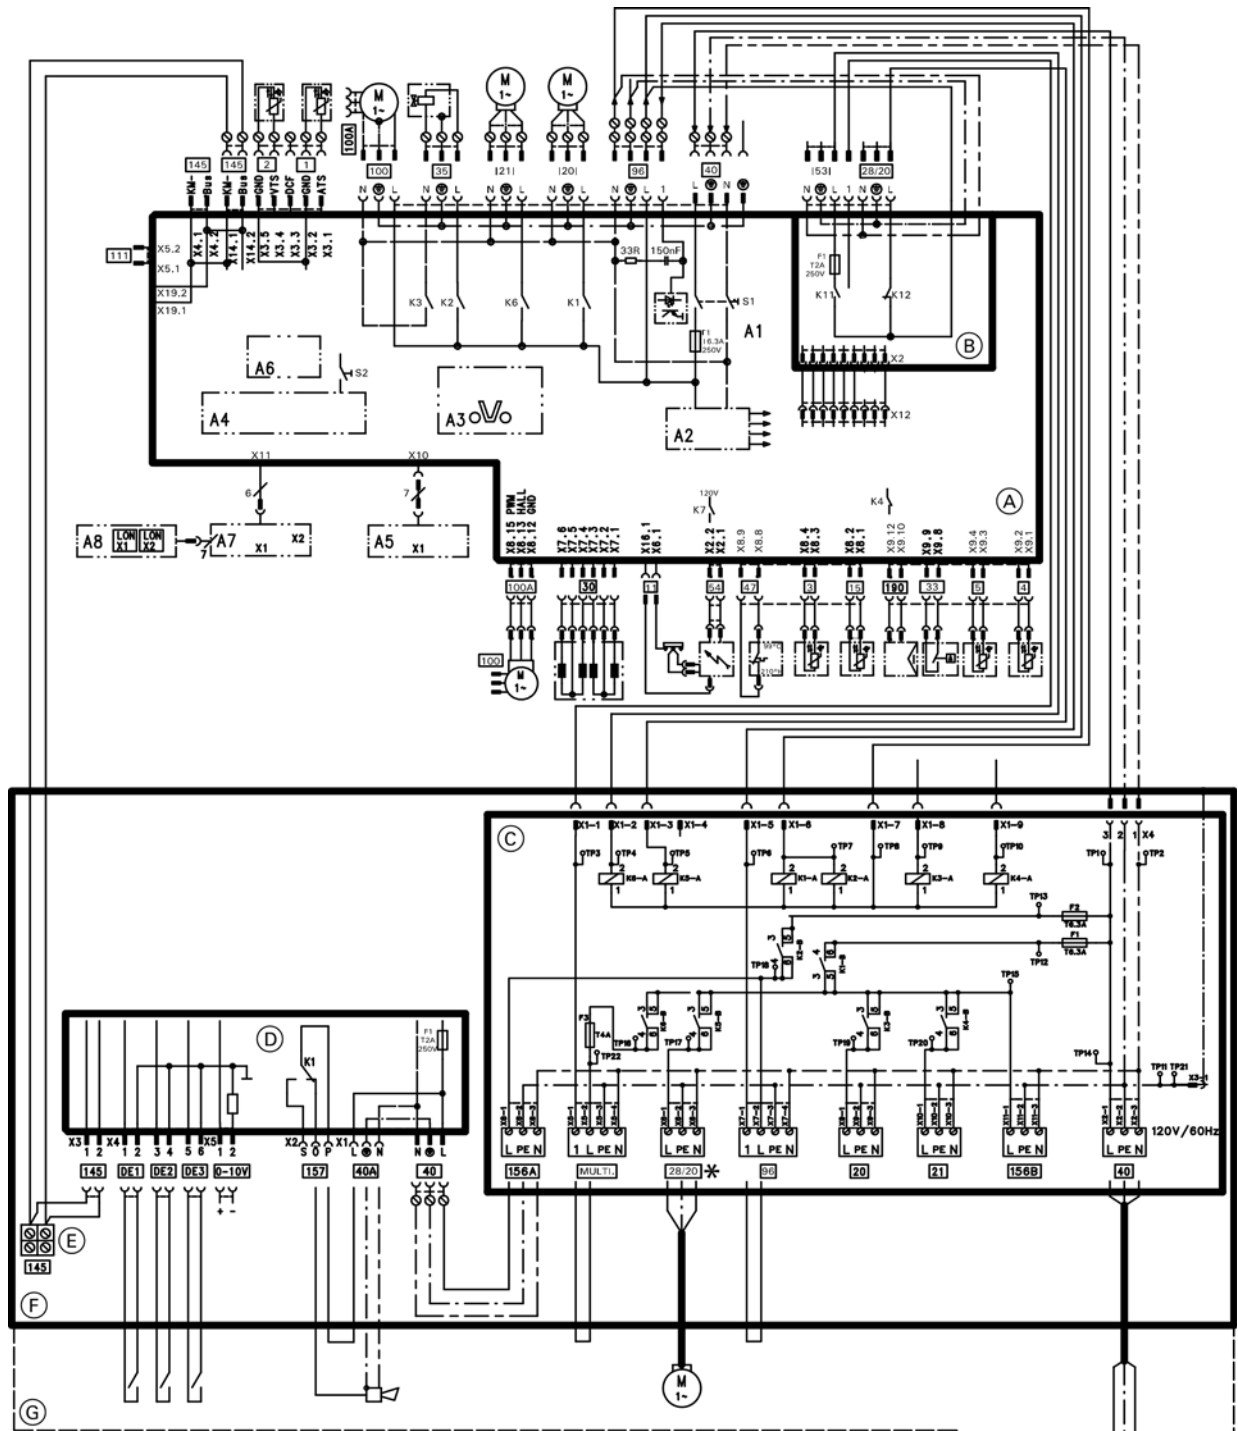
M
1~
M
1~
M
1~
100A
145
145
2
1
100
35
|21|
|20|
96
40
|53|
28/20
KM-
Bus
KM-
Bus
GND
VTS
DCF
GND
ATS
N L N L N L N L N L N L L N N L 1 N L N L
111
X5.2
X5.1
X4.1
X4.2
X14.1
X14.2
X3.5
X3.4
X3.3
X3.2
X3.1
X19.2
X19.1
33R
150nF
F1
T2A
250V
K11
K12
K3
K2
K6
K1
S1
F1
6.3A
250V
A1
B
X2
A6
S2
A4
A3
A2
X12
X11
X10
6
7
K4
K7
120V
A
A8
LON X1
LON X2
7
A7
X1
X2
A5
X1
PWM
HALL
GND
X8.15
X8.13
X8.12
X7.6
X7.5
X7.4
X7.3
X7.2
X7.1
X16.1
X6.1
X2.2
X2.1
X8.9
X8.8
X8.4
X8.3
X8.2
X8.1
X9.12
X9.10
X9.9
X9.8
X9.4
X9.3
X9.2
X9.1
100A
30
11
54
47
3
15
190
33
5
4
100
M
1~
C
X1-1
X1-2
X1-3
X1-4
X1-5
X1-6
X1-7
X1-8
X1-9
3 2 1 X4
TP3
TP4
TP5
TP6
TP7
TP8
TP9
TP10
TP1
TP2
K6-A
K5-A
K1-A
K2-A
K3-A
K4-A
TP13
F2
T6.3A
F1
T6.3A
TP12
TP18
TP15
F3
T4A
TP16
TP22
TP17
TP19
TP20
TP14
TP11
TP21
X3-1
120V/60Hz
D
K1
F1
T2A
250V
X3 1 2
X4 1 2 3 4 5 6
X5 1 2
X2 S O P
X1 L N
N L
L PE N
1 L PE N
L PE N
1 L PE N
L PE N
L PE N
L PE N
L PE N
145
DE1
DE2
DE3
0-10V
157
40A
40
156A
MULTI.
28/20
*
96
20
21
156B
40
+ -
E
145
F
G
M
1~